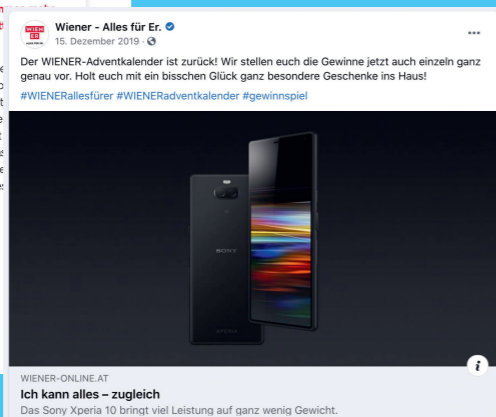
WIENER

Wiener - Alles für Er.
15. Dezember 2019 ·

Der WIENER-Adventkalender ist zurück! Wir stellen euch die Gewinne jetzt auch einzeln ganz genau vor. Holt euch mit ein bisschen Glück ganz besondere Geschenke ins Haus!
#WIENERallesfürer #WIENERadventkalender #gewinnspiel

SONY

XPERIA

WIENER-ONLINE.AT
Ich kann alles – zugleich
Das Sony Xperia 10 bringt viel Leistung auf ganz wenig Gewicht.